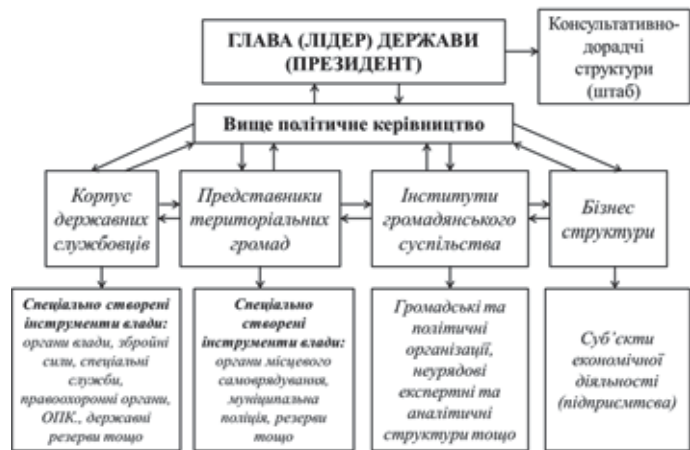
ГЛАВА (ЛІДЕР) ДЕРЖАВИ (ПРЕЗИДЕНТ)

Консультативно-дорадчі структури (штаб)

Вище політичне керівництво

Корпус державних службовців

Представники територіальних громад

Інститути громадянського суспільства

Бізнес структури

Спеціально створені інструменти влади: органи влади, збройні сили, спеціальні служби, правоохоронні органи, ОПК., державні резерви тощо

Спеціально створені інструменти влади: органи місцевого самоврядування, муніципальна поліція, резерви тощо

Громадські та політичні організації, неурядові експертні та аналітичні структури тощо

Суб'єкти економічної діяльності (підприємтсва)